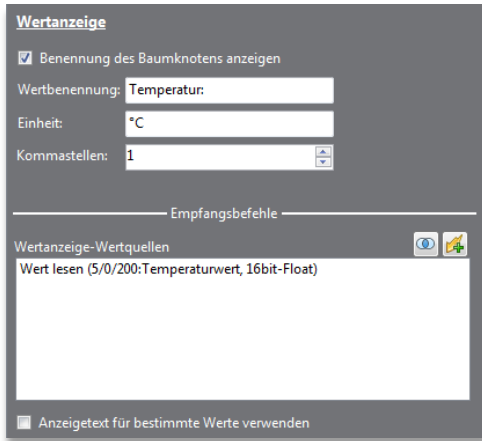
Wertanzeige

Benennung des Baumknotens anzeigen

Wertbenennung: Temperatur:

Einheit: °C

Kommastellen: 1

Empfangsbefehle

Wertanzeige-Wertquellen

Wert lesen (5/0/200:Temperaturwert, 16bit-Float)

Anzeigetext für bestimmte Werte verwenden